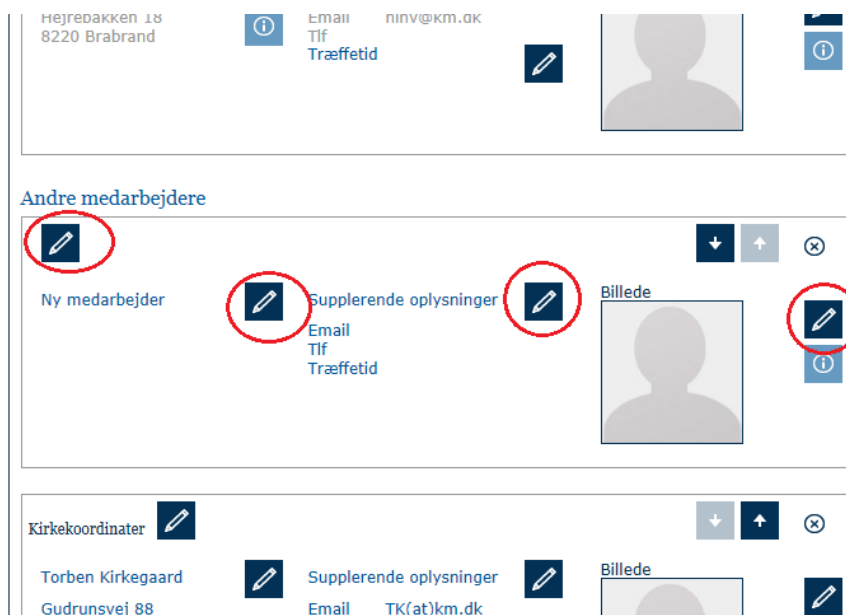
Højrebakken 18
8220 Brabrand

Email hinv@km.dk
Tlf
Træffetid

Andre medarbejdere

Ny medarbejder

Supplerende oplysninger

Email
Tlf
Træffetid

Billede

Kirkekoordinater

Torben Kirkegaard
Gudrunsvej 88

Supplerende oplysninger

Email TK(at)km.dk

Billede